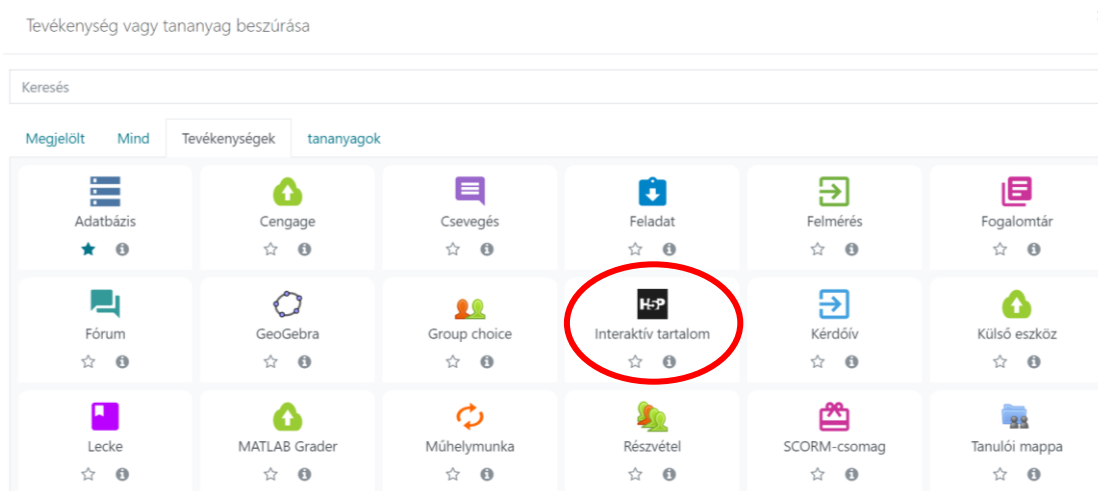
Tevékenység vagy tananyag beszúrása

Keresés

Megjelölt Mind Tevékenységek tananyagok

Adatbázis

Cengage

Csevegés

Feladat

Felmérés

Fogalomtár

Fórum

GeoGebra

Group choice

H5P
Interaktív tartalom

Kérdőív

Külső eszköz

Lecke

MATLAB Grader

Műhelymunka

Részvétel

SCORM-csomag

Tanulói mappa